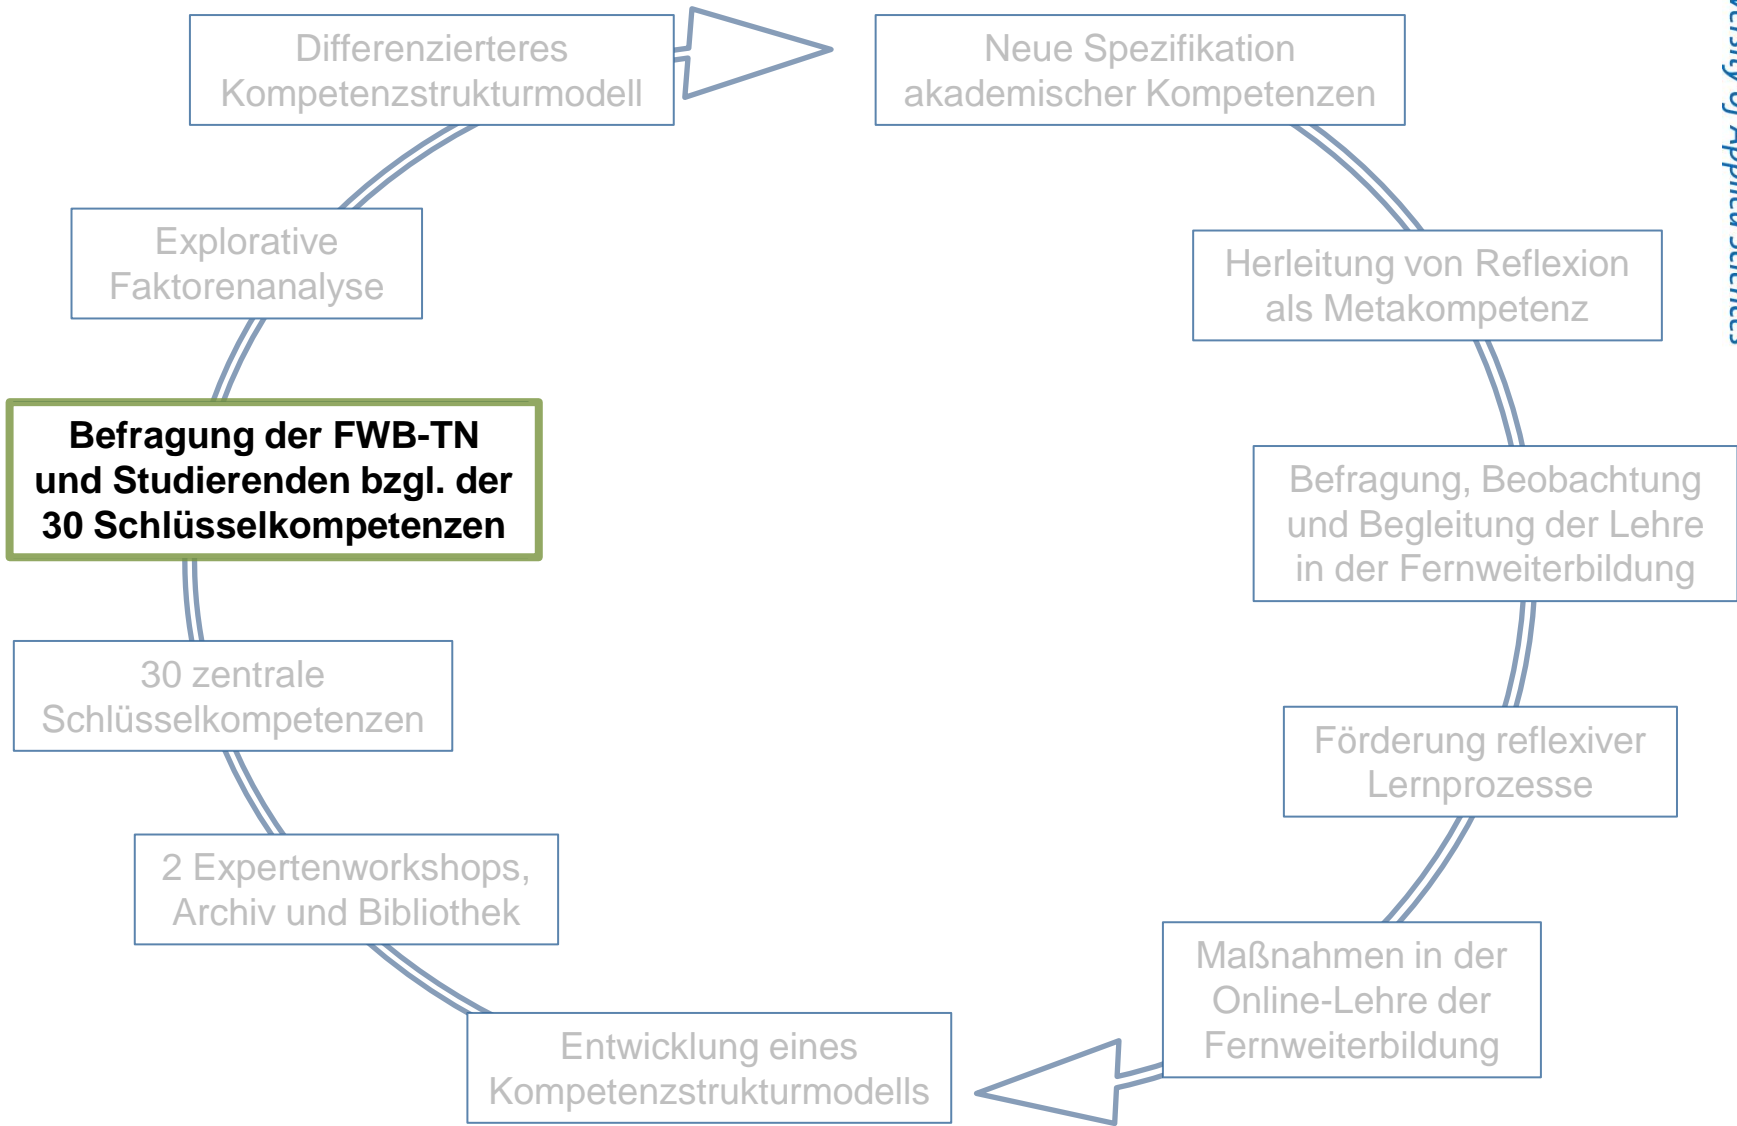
Differenzierteres Kompetenzstrukturmodell

Neue Spezifikation akademischer Kompetenzen

Explorative Faktorenanalyse

Herleitung von Reflexion als Metakompetenz

**Befragung der FWB-TN und Studierenden bzgl. der 30 Schlüsselkompetenzen**

Befragung, Beobachtung und Begleitung der Lehre in der Fernweiterbildung

30 zentrale Schlüsselkompetenzen

Förderung reflexiver Lernprozesse

2 Expertenworkshops, Archiv und Bibliothek

Maßnahmen in der Online-Lehre der Fernweiterbildung

Entwicklung eines Kompetenzstrukturmodells

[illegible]rsity of Applied Sciences